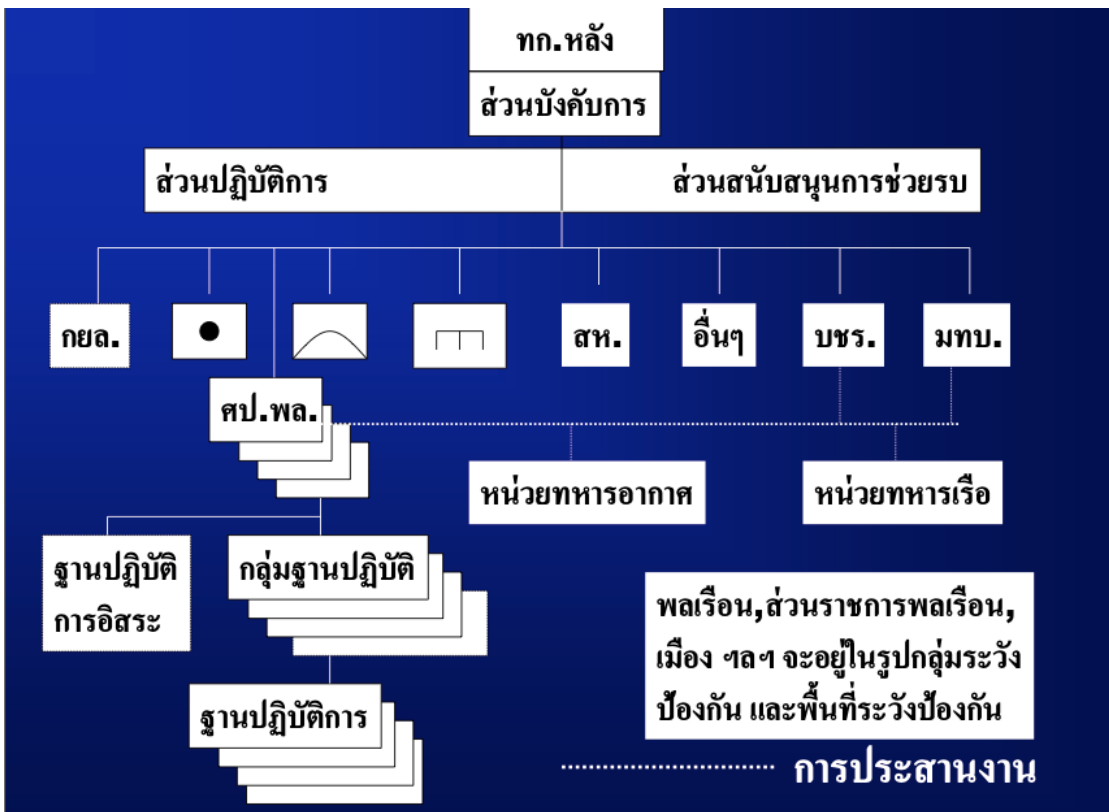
ทก.หลัง

ส่วนบังคับการ

ส่วนปฏิบัติการ

ส่วนสนับสนุนการช่วยรบ

กยล.

สห.

อื่นๆ

บชร.

มทบ.

ศป.พล.

หน่วยทหารอากาศ

หน่วยทหารเรือ

ฐานปฏิบัติการอิสระ

กลุ่มฐานปฏิบัติ

ฐานปฏิบัติการ

พลเรือน,ส่วนราชการพลเรือน, เมือง ฯลฯ จะอยู่ในรูปกลุ่มระวังป้องกัน และพื้นที่ระวังป้องกัน

การประสานงาน